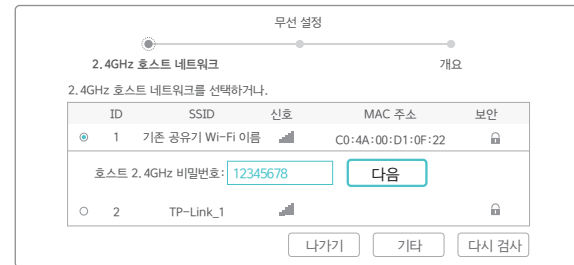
무선 설정

2.4GHz 호스트 네트워크

개요

2.4GHz 호스트 네트워크를 선택하거나.

| ID | SSID | 신호 | MAC 주소 | 보안 |
|---|---|---|---|---|
| 1 | 기존 공유기 Wi-Fi 이름 | | C0:4A:00:D1:0F:22 | |
| 2 | TP-Link_1 | | | |

호스트 2.4GHz 비밀번호: 12345678

다음

나가기

기타

다시 검사